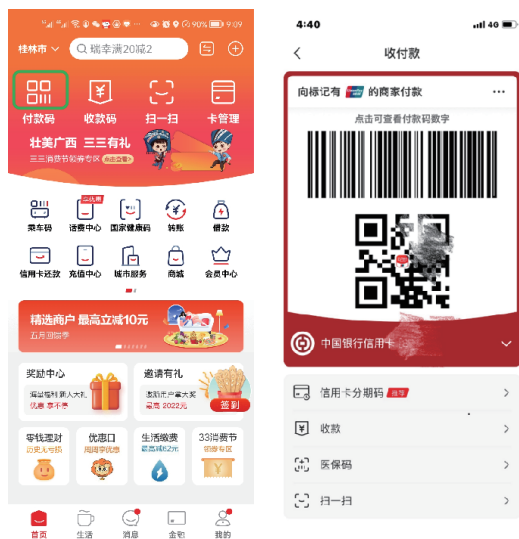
90% 9:09

桂林市

福幸满20减2

付款码 收款码 扫一扫 卡管理

壮美广西 三三有礼

三三消费节优惠专区 立即查看

二维码

乘车码 话费中心 国家健康码 转账 借款

信用卡还款 充值中心 城市服务 商城 会员中心

精选商户 最高立减10元

五月团圆季

奖励中心

海量福利 新人大礼

优惠 享不停

邀请有礼

邀新用户赢大奖

最高 2022元

签到

零钱理财

边更礼专区

优惠口

周周享优惠

生活缴费

33消费节

首页 生活 消息 金融 我的

4:40

4G

收付款

向梯记有 的商家付款

点击可查看付款码数字

中国银行信用卡

信用卡分期码 推荐

收款

医保码

扫一扫